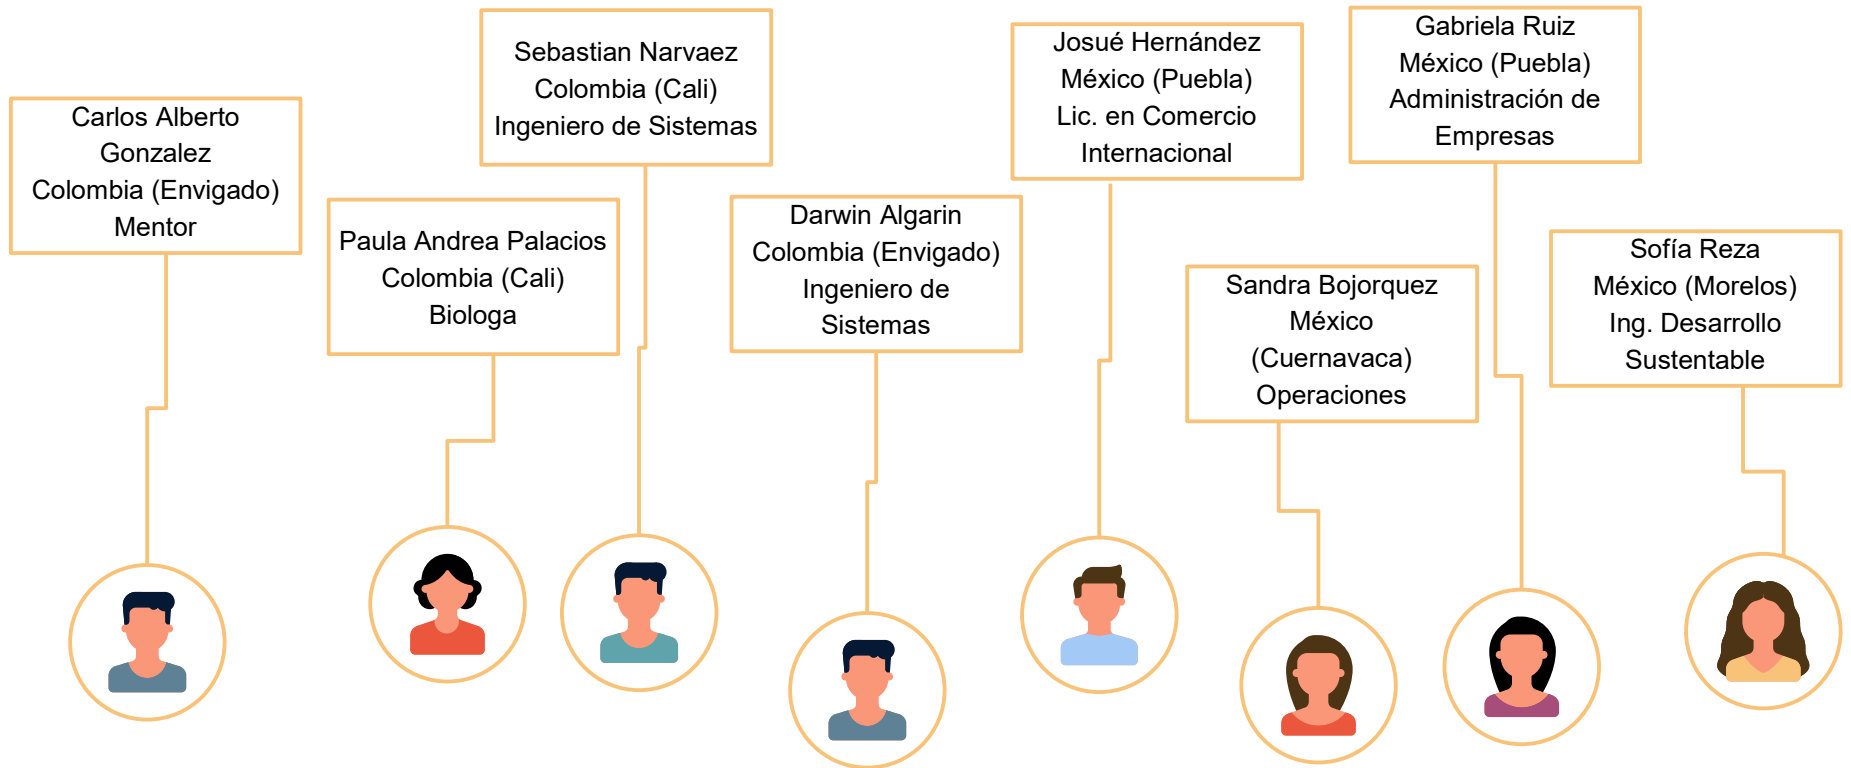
Carlos Alberto Gonzalez
Colombia (Envigado)
Mentor

Paula Andrea Palacios
Colombia (Cali)
Biologa

Sebastian Narvaez
Colombia (Cali)
Ingeniero de Sistemas

Darwin Algarin
Colombia (Envigado)
Ingeniero de Sistemas

Josué Hernández
México (Puebla)
Lic. en Comercio Internacional

Sandra Bojorquez
México (Cuernavaca)
Operaciones

Gabriela Ruiz
México (Puebla)
Administración de Empresas

Sofía Reza
México (Morelos)
Ing. Desarrollo Sustentable